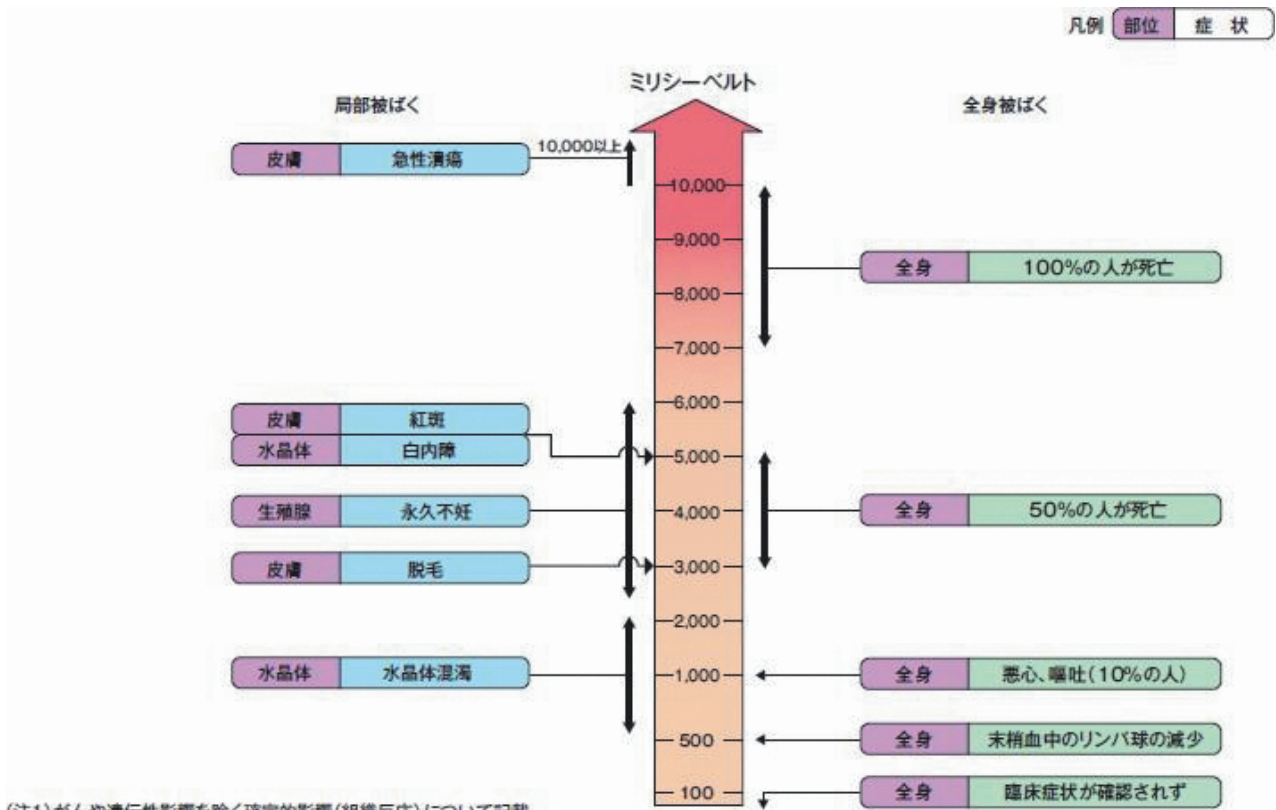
凡例 部位 症状

ミリシーベルト

局部被ばく

全身被ばく

10,000以上

皮膚 急性潰瘍

10,000

9,000

8,000

7,000

6,000

5,000

4,000

3,000

2,000

1,000

500

100

全身 100%の人が死亡

皮膚 紅斑

水晶体 白内障

生殖腺 永久不妊

皮膚 脱毛

全身 50%の人が死亡

水晶体 水晶体混濁

全身 悪心、嘔吐(10%の人)

全身 末梢血中のリンパ球の減少

全身 臨床症状が確認されず

(注1)がんや遺伝性影響を除く確定的影響(組織反応)について記載